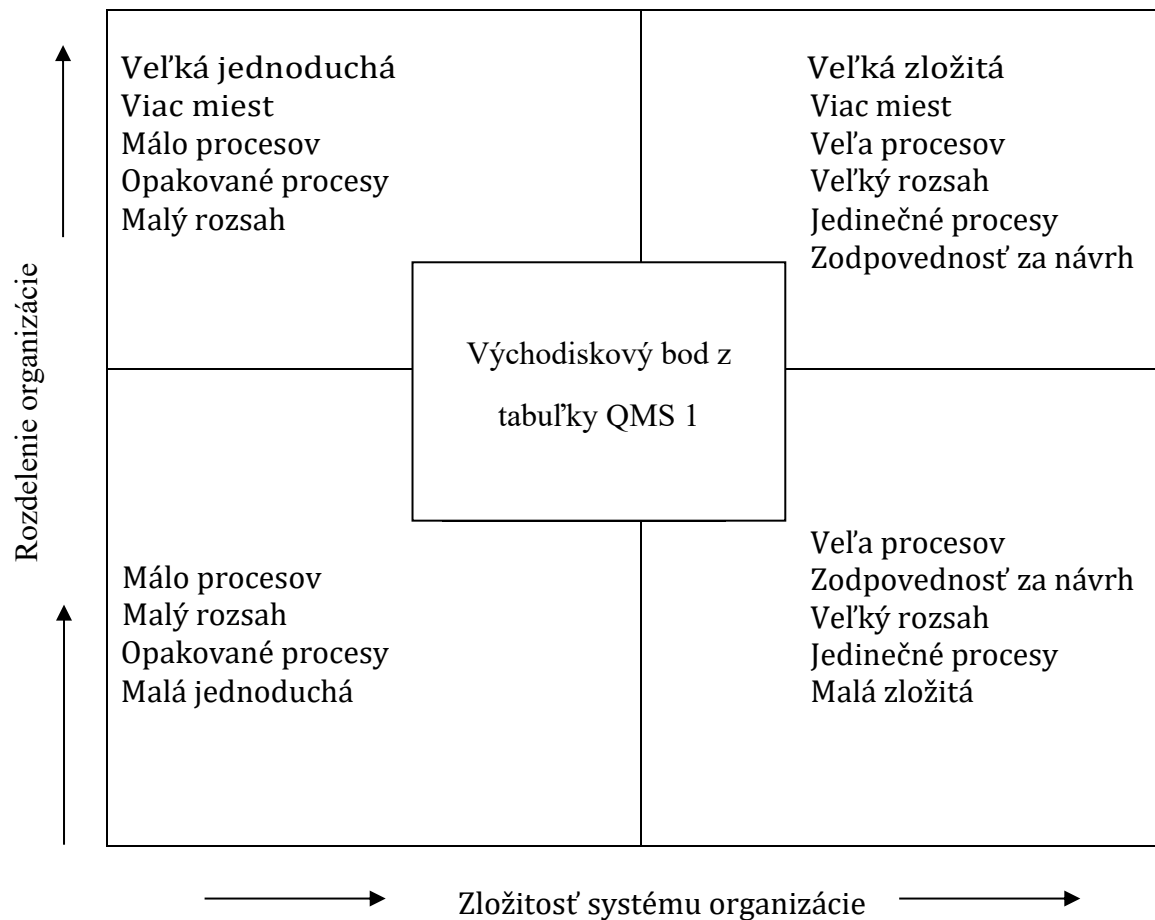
Rozdelenie organizácie

Veľká jednoduchá
Viac miest
Málo procesov
Opakované procesy
Malý rozsah

Veľká zložitá
Viac miest
Veľa procesov
Veľký rozsah
Jedinečné procesy
Zodpovednosť za návrh

Východiskový bod z tabuľky QMS 1

Málo procesov
Malý rozsah
Opakované procesy
Malá jednoduchá

Veľa procesov
Zodpovednosť za návrh
Veľký rozsah
Jedinečné procesy
Malá zložitá

Zložitosť systému organizácie